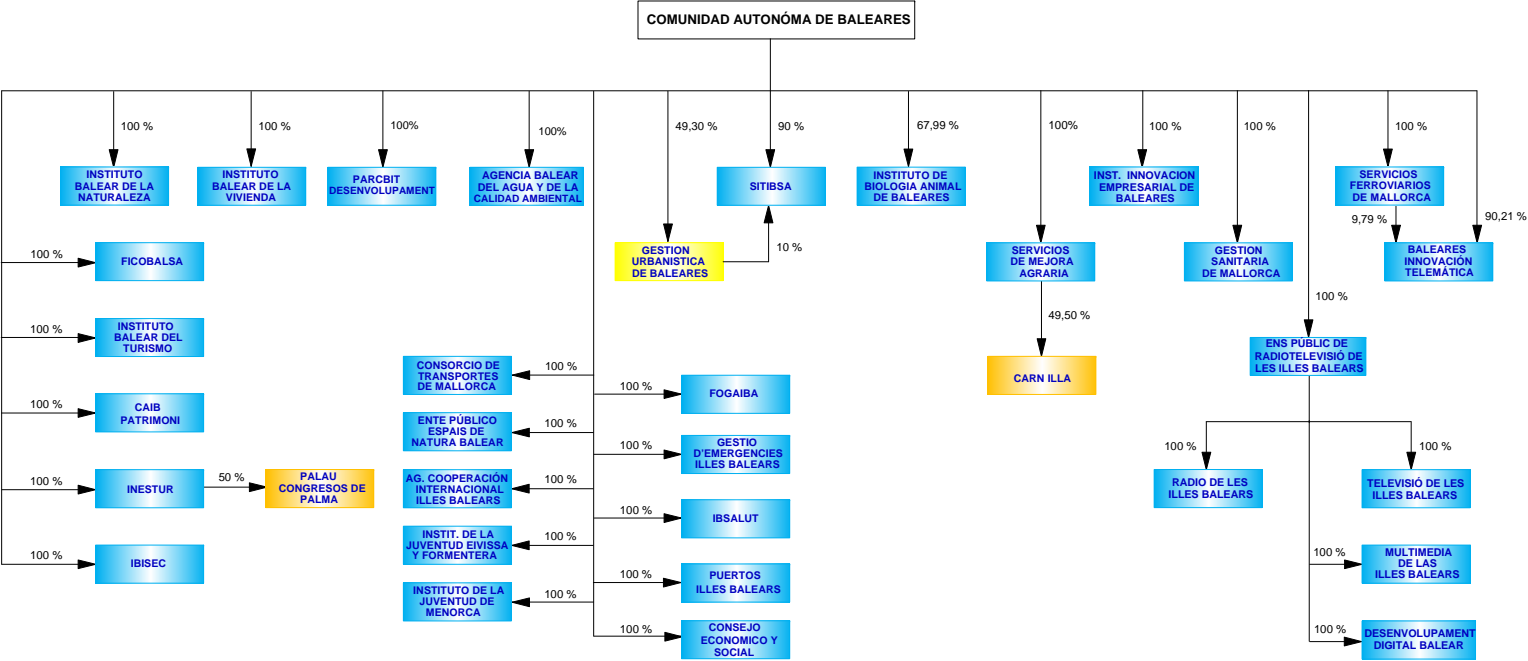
COMUNIDAD AUTONÓMA DE BALEARES

100 %
INSTITUTO BALEAR DE LA NATURALEZA

100 %
INSTITUTO BALEAR DE LA VIVIENDA

100%
PARCBIT DESENVOLUPAMENT

100%
AGENCIA BALEAR DEL AGUA Y DE LA CALIDAD AMBIENTAL

49,30 %
GESTION URBANISTICA DE BALEARES

90 %
SITIBSA

10 %

67,99 %
INSTITUTO DE BIOLOGIA ANIMAL DE BALEARES

100%
SERVICIOS DE MEJORA AGRARIA

49,50 %
CARN ILLA

100 %
INST. INNOVACION EMPRESARIAL DE BALEARES

100 %
GESTION SANITARIA DE MALLORCA

100 %
SERVICIOS FERROVIARIOS DE MALLORCA

9,79 %
90,21 %
BALEARES INNOVACIÓN TELEMÁTICA

100 %
FICOBALSA

100 %
INSTITUTO BALEAR DEL TURISMO

100 %
CAIB PATRIMONI

100 %
INESTUR

50 %
PALAU CONGRESOS DE PALMA

100 %
IBISEC

100 %
CONSORCIO DE TRANSPORTES DE MALLORCA

100 %
ENTE PÚBLICO ESPAIS DE NATURA BALEAR

100 %
AG. COOPERACIÓN INTERNACIONAL ILLES BALEARS

100 %
INSTIT. DE LA JUVENTUD EIVISSA Y FORMENTERA

100 %
INSTITUTO DE LA JUVENTUD DE MENORCA

100 %
FOGAIBA

100 %
GESTIO D'EMERGENCIES ILLES BALEARS

100 %
IBSALUT

100 %
PUERTOS ILLES BALEARS

100 %
CONSEJO ECONOMICO Y SOCIAL

100 %
ENS PUBLIC DE RADIOTELEVISIÓ DE LES ILLES BALEARS

100 %
RADIO DE LES ILLES BALEARS

100 %
TELEVISIÓ DE LES ILLES BALEARS

100 %
MULTIMEDIA DE LAS ILLES BALEARS

100 %
DESENVOLUPAMENT DIGITAL BALEAR